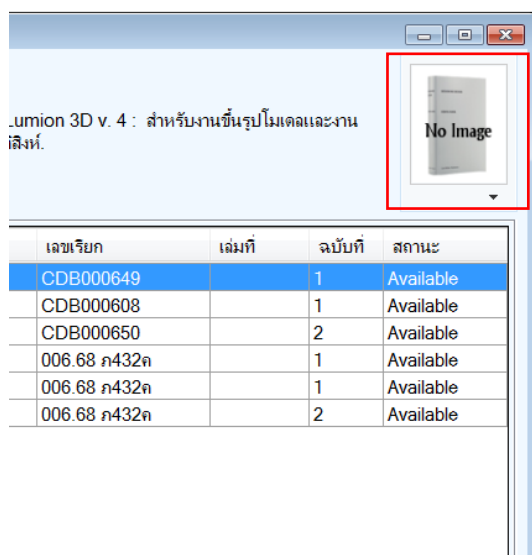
Lumion 3D v. 4 : สำหรับงานขึ้นรูปโมเดลและงาน
ิลิงห์.

No Image

| เลขเรียก | เล่มที่ | ฉบับที่ | สถานะ |
|---|---|---|---|
| CDB000649 | | 1 | Available |
| CDB000608 | | 1 | Available |
| CDB000650 | | 2 | Available |
| 006.68 ภ432ค | | 1 | Available |
| 006.68 ภ432ค | | 1 | Available |
| 006.68 ภ432ค | | 2 | Available |